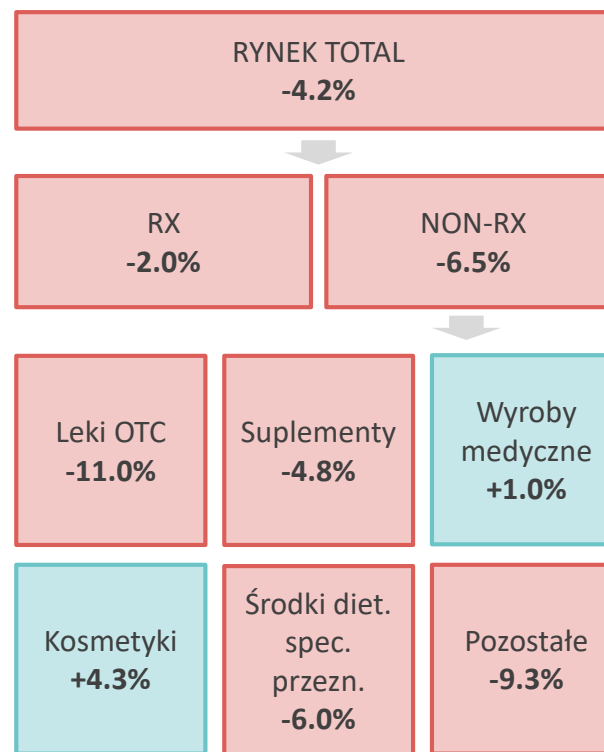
RYNEK TOTAL
**-4.2%**

RX
**-2.0%**

NON-RX
**-6.5%**

Leki OTC
**-11.0%**

Suplementy
**-4.8%**

Wyroby medyczne
**+1.0%**

Kosmetyki
**+4.3%**

Środki diet. spec. przezn.
**-6.0%**

Pozostałe
**-9.3%**